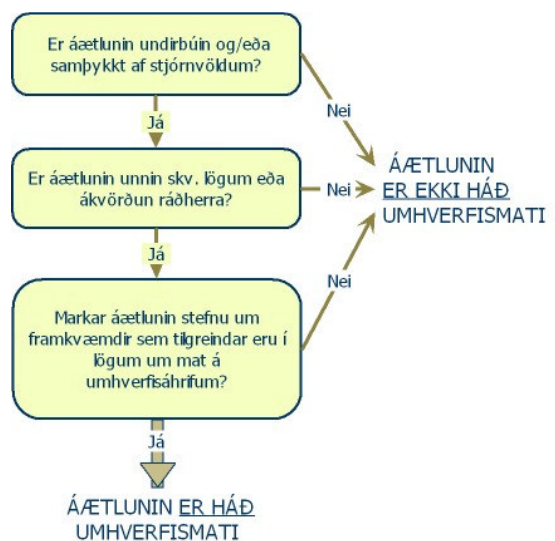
Er áætlunin undirbúin og/eða samþykkt af stjórnvöldum?

Nei

Já

Er áætlunin unnin skv. lögum eða ákvörðun ráðherra?

Nei

ÁÆTLUNIN ER EKKI HÁÐ UMHVERFISMATI

Já

Nei

Markar áætlunin stefnu um framkvæmdir sem tilgreindar eru í lögum um mat á umhverfisáhrifum?

Já

ÁÆTLUNIN ER HÁÐ UMHVERFISMATI